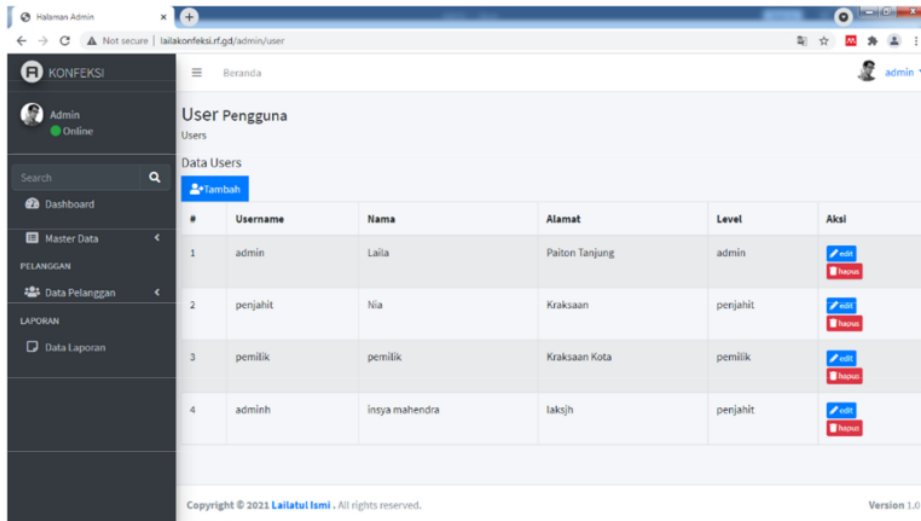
Halaman Admin

Not secure | lailakonfeksi.rf.gd/admin/user

KONFEKSI

Beranda

admin

Admin
Online

Search

Dashboard

Master Data

PELANGGAN

Data Pelanggan

LAPORAN

Data Laporan

User Pengguna
Users

Data Users

Tambah

| # | Username | Nama | Alamat | Level | Aksi |
|---|---|---|---|---|---|
| 1 | admin | Laila | Paiton Tanjung | admin | edit hapus |
| 2 | penjahit | Nia | Kraksaan | penjahit | edit hapus |
| 3 | pemilik | pemilik | Kraksaan Kota | pemilik | edit hapus |
| 4 | adminh | insya mahendra | laksjh | penjahit | edit hapus |

Copyright © 2021 Lailatul Ismi . All rights reserved.

Version 1.0